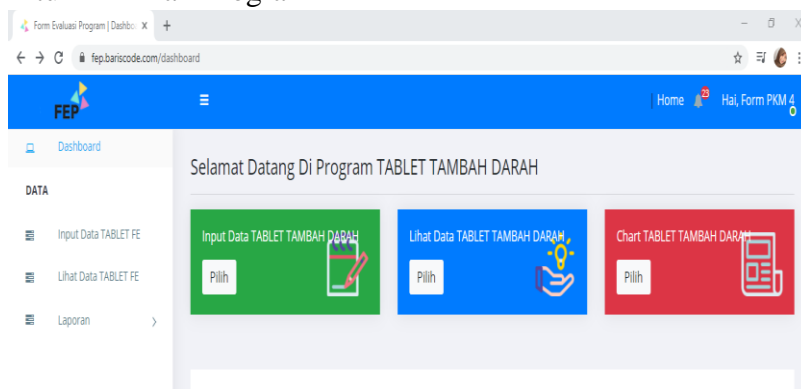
Form Evaluasi Program | Dashbo ×

fep.bariscode.com/dashboard

FEP

Home 23 Hai, Form PKM 4

Dashboard

DATA

Input Data TABLET FE

Lihat Data TABLET FE

Laporan

Selamat Datang Di Program TABLET TAMBAH DARAH

Input Data TABLET TAMBAH DARAH

Pilih

Lihat Data TABLET TAMBAH DARAH

Pilih

Chart TABLET TAMBAH DARAH

Pilih